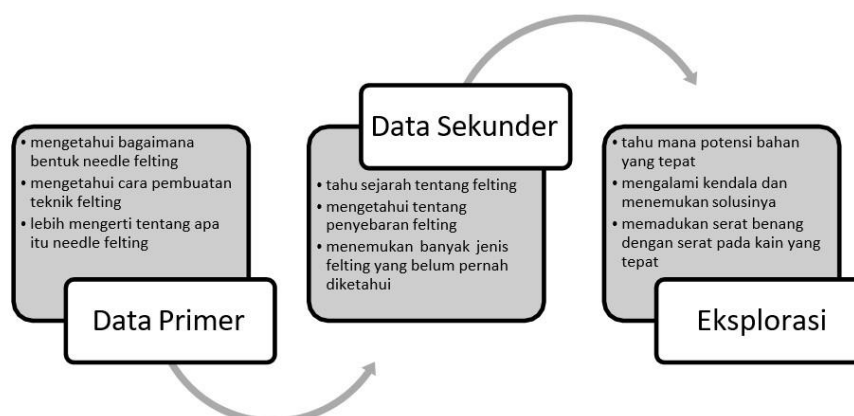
• mengetahui bagaimana bentuk needle felting
• mengetahui cara pembuatan teknik felting
• lebih mengerti tentang apa itu needle felting

Data Primer

Data Sekunder

• tahu sejarah tentang felting
• mengetahui tentang penyebaran felting
• menemukan banyak jenis felting yang belum pernah diketahui

• tahu mana potensi bahan yang tepat
• mengalami kendala dan menemukan solusinya
• memadukan serat benang dengan serat pada kain yang tepat

Eksplorasi